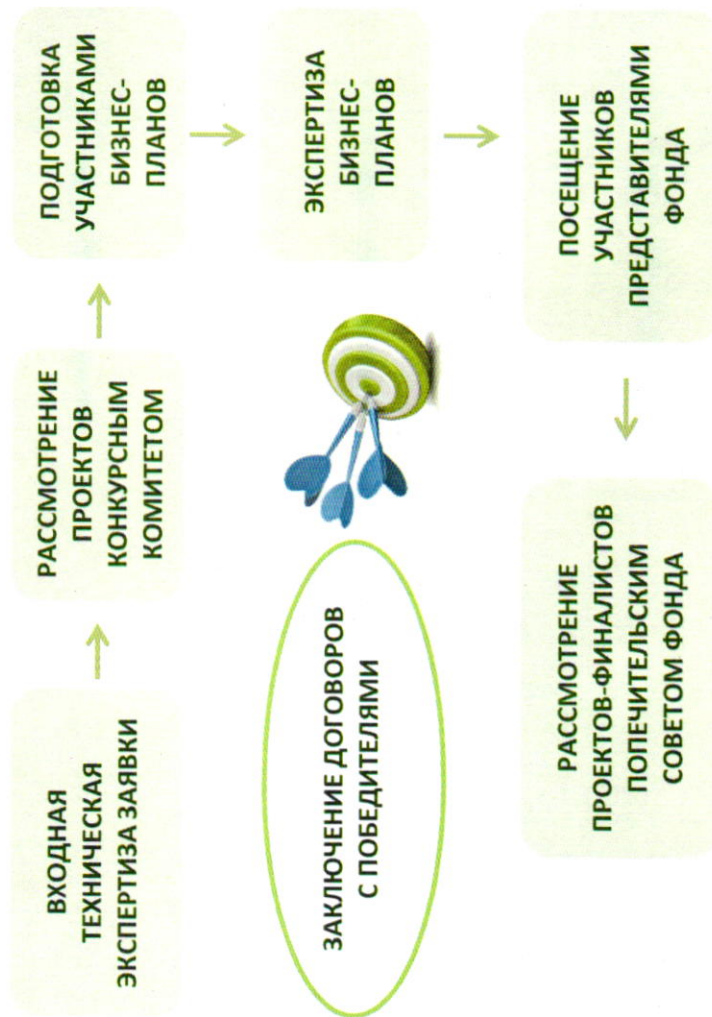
ВХОДНАЯ ТЕХНИЧЕСКАЯ ЭКСПЕРТИЗА ЗАЯВКИ

РАССМОТРЕНИЕ ПРОЕКТОВ КОНКУРСНЫМ КОМИТЕТОМ

ПОДГОТОВКА УЧАСТНИКАМИ БИЗНЕС-ПЛАНОВ

ЭКСПЕРТИЗА БИЗНЕС-ПЛАНОВ

ПОСЕЩЕНИЕ УЧАСТНИКОВ ПРЕДСТАВИТЕЛЯМИ ФОНДА

РАССМОТРЕНИЕ ПРОЕКТОВ-ФИНАЛИСТОВ ПОПЕЧИТЕЛЬСКИМ СОВЕТОМ ФОНДА

ЗАКЛЮЧЕНИЕ ДОГОВОРОВ С ПОБЕДИТЕЛЯМИ